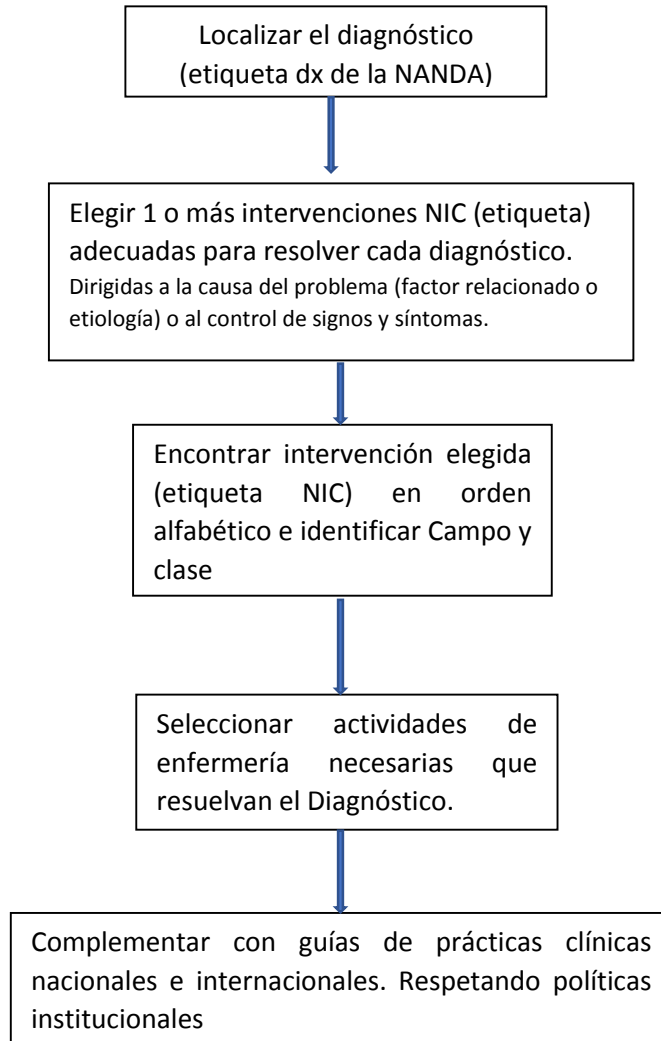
Localizar el diagnóstico
(etiqueta dx de la NANDA)

Elegir 1 o más intervenciones NIC (etiqueta) adecuadas para resolver cada diagnóstico.
Dirigidas a la causa del problema (factor relacionado o etiología) o al control de signos y síntomas.

Encontrar intervención elegida (etiqueta NIC) en orden alfabético e identificar Campo y clase

Seleccionar actividades de enfermería necesarias que resuelvan el Diagnóstico.

Complementar con guías de prácticas clínicas nacionales e internacionales. Respetando políticas institucionales